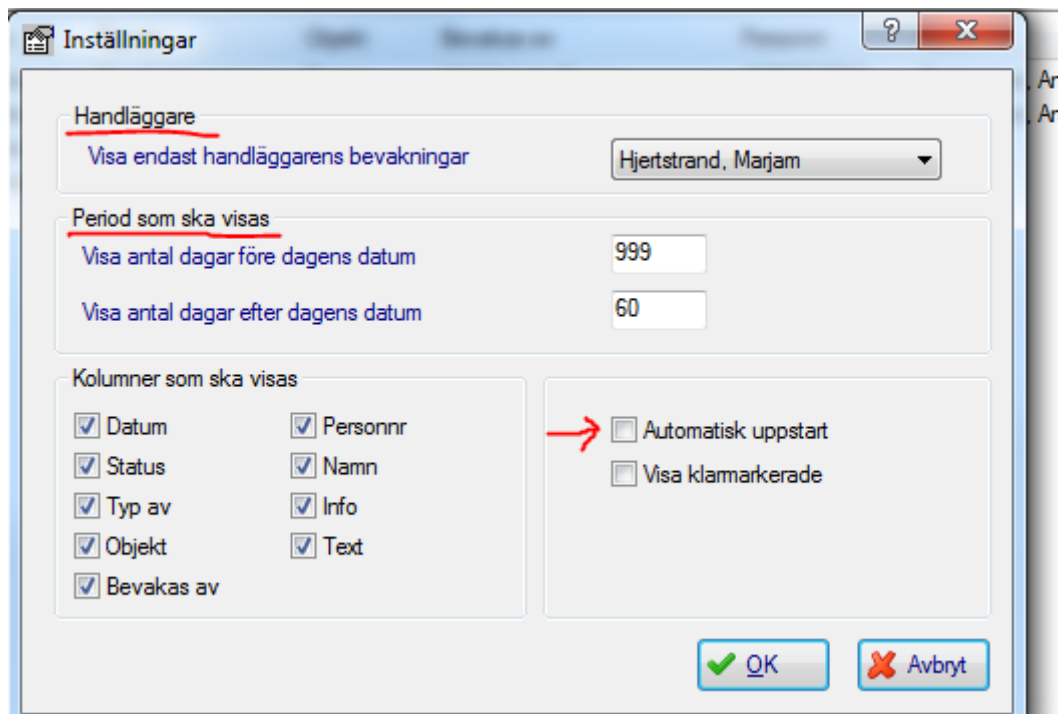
Inställningar

?
X

Handläggare
Visa endast handläggarens bevakningar
Hjertstrand, Marjam

Period som ska visas
Visa antal dagar före dagens datum
999
Visa antal dagar efter dagens datum
60

Kolumner som ska visas
Datum
Status
Typ av
Objekt
Bevakas av
Personnr
Namn
Info
Text

Automatisk uppstart
Visa klarmarkerade

OK
Avbryt

, An
, An